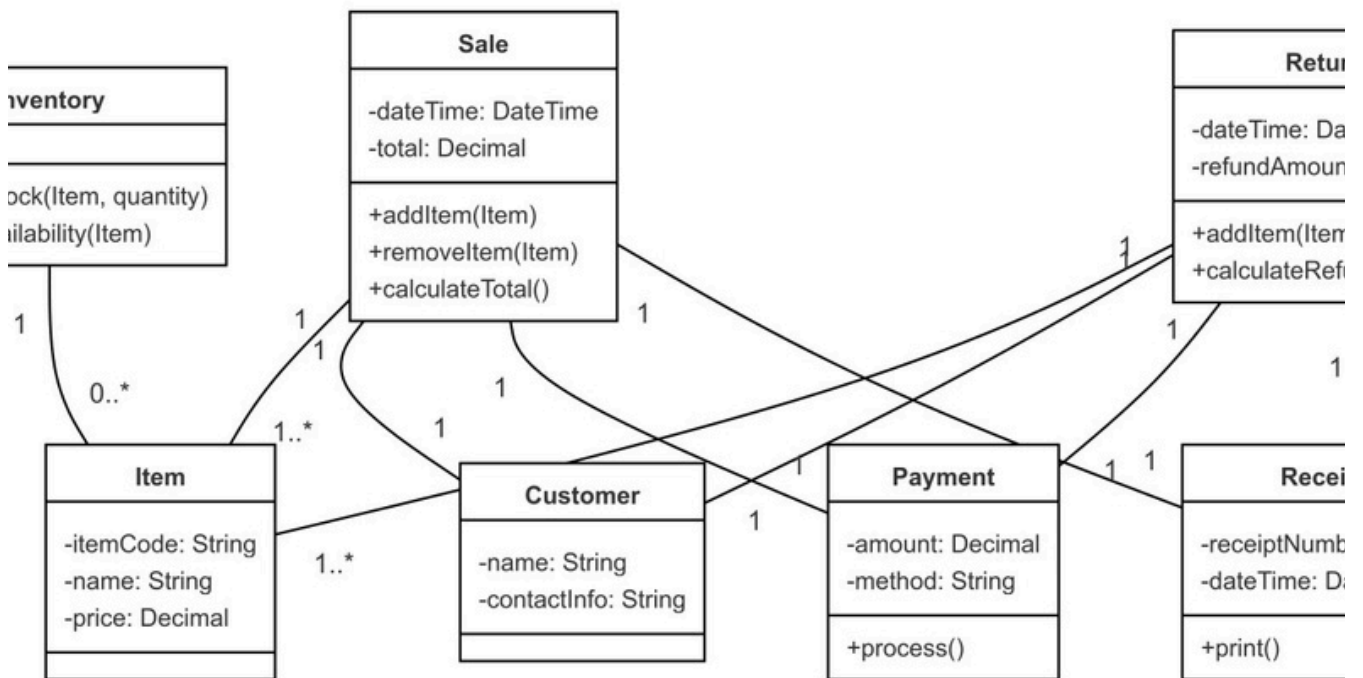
nventory

ock(Item, quantity)
ilability(Item)

Sale

-dateTime: DateTime
-total: Decimal

+addItem(Item)
+removeItem(Item)
+calculateTotal()

Retur

-dateTime: Da
-refundAmoun

+addItem(Item
+calculateRef

1
0..*
1
1
1..*
1
1
1
1
1
1
1
1
1
1
1
1..*

Item

-itemCode: String
-name: String
-price: Decimal

Customer

-name: String
-contactInfo: String

Payment

-amount: Decimal
-method: String

+process()

Recei

-receiptNumb
-dateTime: Da

+print()